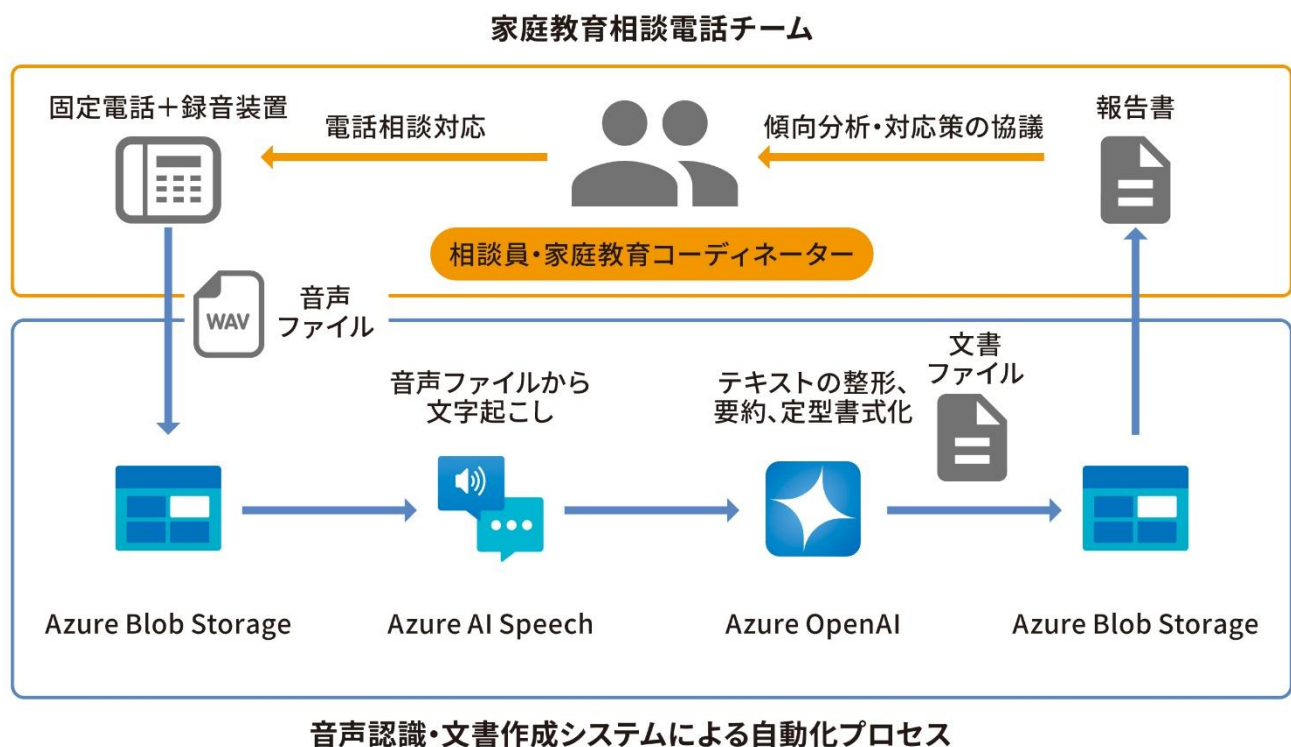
家庭教育相談電話チーム

固定電話＋録音装置

電話相談対応

傾向分析・対応策の協議

報告書

相談員・家庭教育コーディネーター

WAV

音声ファイル

音声ファイルから文字起こし

テキストの整形、要約、定型書式化

文書ファイル

Azure Blob Storage

Azure AI Speech

Azure OpenAI

Azure Blob Storage

音声認識・文書作成システムによる自動化プロセス